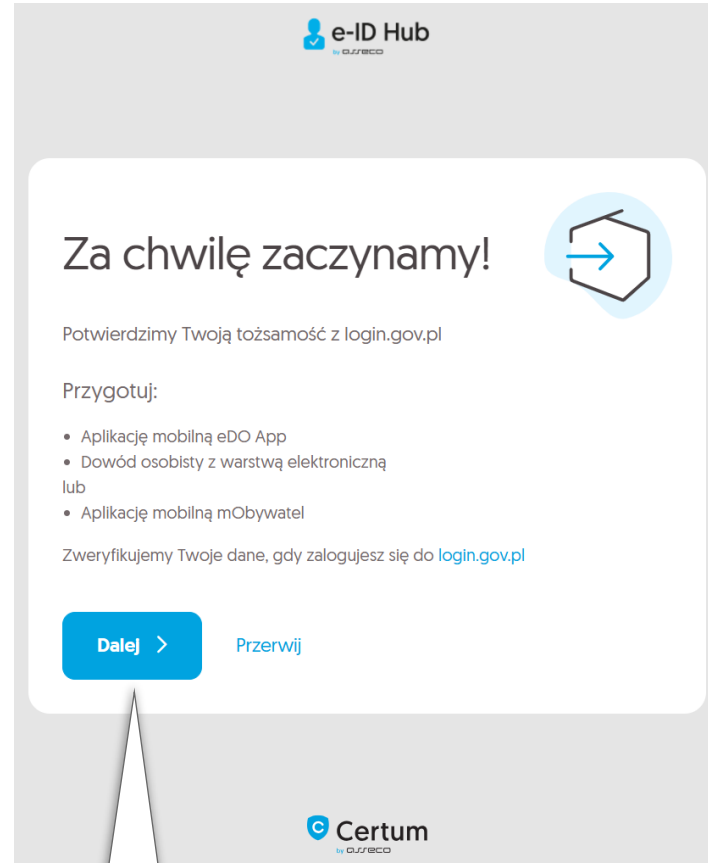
e-ID Hub
by asseco

Za chwilę zaczynamy!

Potwierdzimy Twoją tożsamość z login.gov.pl

Przygotuj:

- Aplikację mobilną eDO App
- Dowód osobisty z warstwą elektroniczną

lub

- Aplikację mobilną mObywatel

Zweryfikujemy Twoje dane, gdy zalogujesz się do login.gov.pl

Dalej >

Przerwij

Certum
by asseco